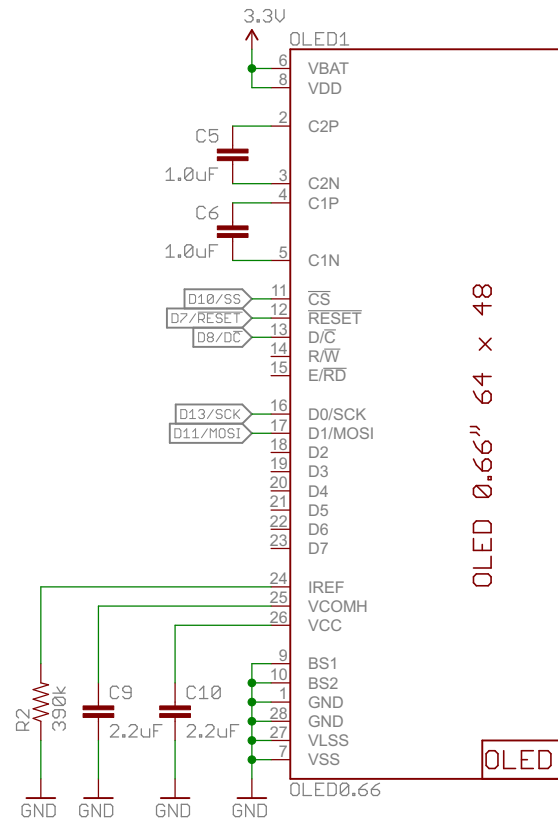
3.3V
OLED1
6 VBAT
8 VDD
C5
1.0uF
2 C2P
3 C2N
4 C1P
C6
1.0uF
5 C1N
D10/SS 11 $\overline{CS}$
D7/RESET 12 $\overline{RESET}$
D8/DC 13 D/$\overline{C}$
14 R/$\overline{W}$
15 E/$\overline{RD}$
D13/SCK 16 D0/SCK
D11/MOSI 17 D1/MOSI
18 D2
19 D3
20 D4
21 D5
22 D6
23 D7
24 IREF
25 VCOMH
26 VCC
9 BS1
10 BS2
1 GND
28 GND
27 VLSS
7 VSS
R2
390k
C9
2.2uF
C10
2.2uF
GND GND GND GND
OLED0.66
OLED 0.66" 64 x 48
OLED